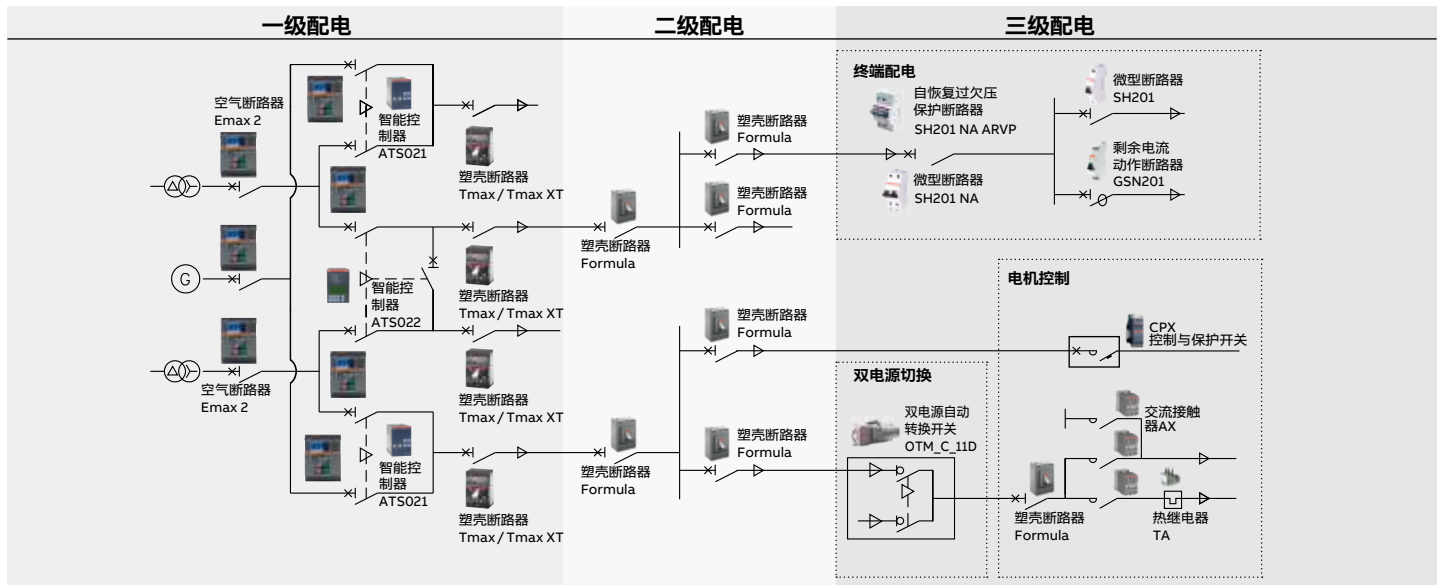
一级配电

二级配电

三级配电

空气断路器
Emax 2

智能控制器
ATS021

塑壳断路器
Tmax / Tmax XT

G

智能控制器
ATS022

塑壳断路器
Tmax / Tmax XT

塑壳断路器
Tmax / Tmax XT

空气断路器
Emax 2

智能控制器
ATS021

塑壳断路器
Tmax / Tmax XT

塑壳断路器
Formula

塑壳断路器
Formula

塑壳断路器
Formula

塑壳断路器
Formula

塑壳断路器
Formula

塑壳断路器
Formula

终端配电

自恢复过欠压
保护断路器
SH201 NA ARVP

微型断路器
SH201 NA

微型断路器
SH201

剩余电流
动作断路器
GSN201

电机控制

CPX
控制与保护开关

双电源切换

双电源自动
转换开关
OTM_C_11D

交流接触
器AX

塑壳断路器
Formula

热继电器
TA